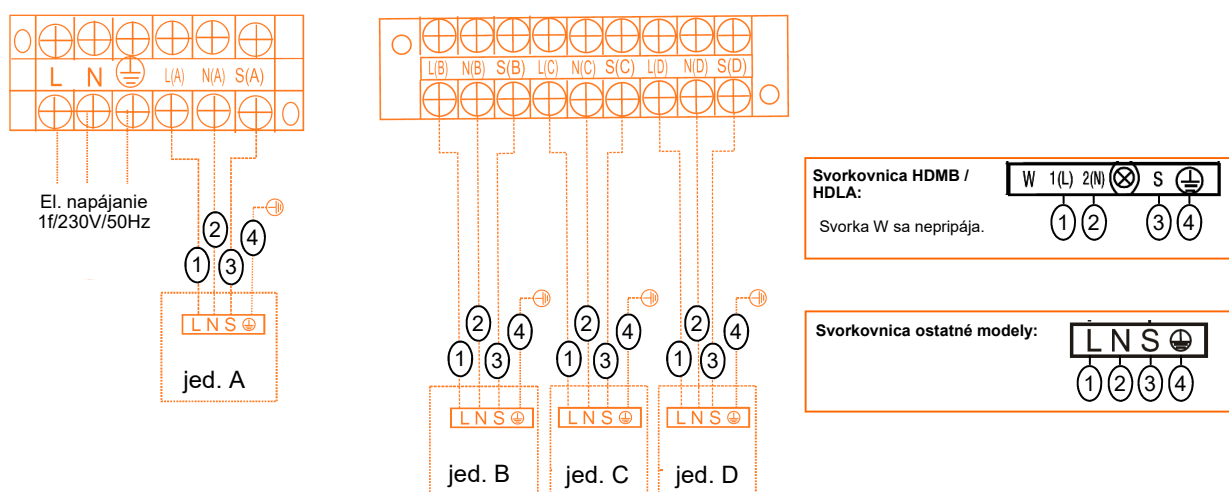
L N L(A) N(A) S(A)

El. napájanie 1f/230V/50Hz

2 4 1 3

L N S

jed. A

L(B) N(B) S(B) L(C) N(C) S(C) L(D) N(D) S(D)

2 4 1 3 2 4 1 3 2 4 1 3

L N S L N S L N S

jed. B jed. C jed. D

Svorkovnica HDMB / HDLA:

Svorka W sa nepripája.

W 1(L) 2(N) S

1 2 3 4

Svorkovnica ostatné modely:

L N S

1 2 3 4